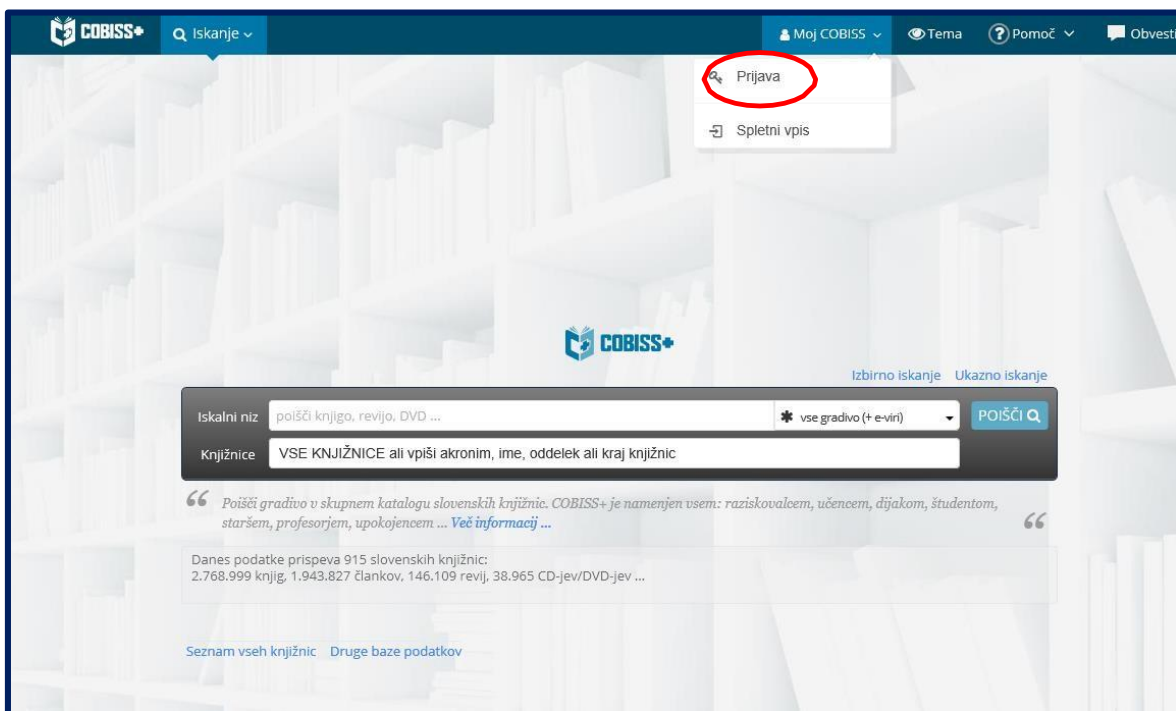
COBISS+ Iskanje

Moj COBISS Tema Pomoč Obvesti

Prijava

Spletni vpis

COBISS+

Izbirno iskanje Ukazno iskanje

Iskalni niz poišči knjigo, revijo, DVD ...

vse gradivo (+ e-viri)

POIŠČI

Knjižnice VSE KNJIŽNICE ali vpiši akronim, ime, oddelek ali kraj knjižnic

Poišči gradivo v skupnem katalogu slovenskih knjižnic. COBISS+ je namenjen vsem: raziskovalcem, učencem, dijakom, študentom, staršem, profesorjem, upokojencem ... Več informacij ...

Danes podatke prispeva 915 slovenskih knjižnic:
2.768.999 knjig, 1.943.827 člankov, 146.109 revij, 38.965 CD-jev/DVD-jev ...

Seznam vseh knjižnic Druge baze podatkov